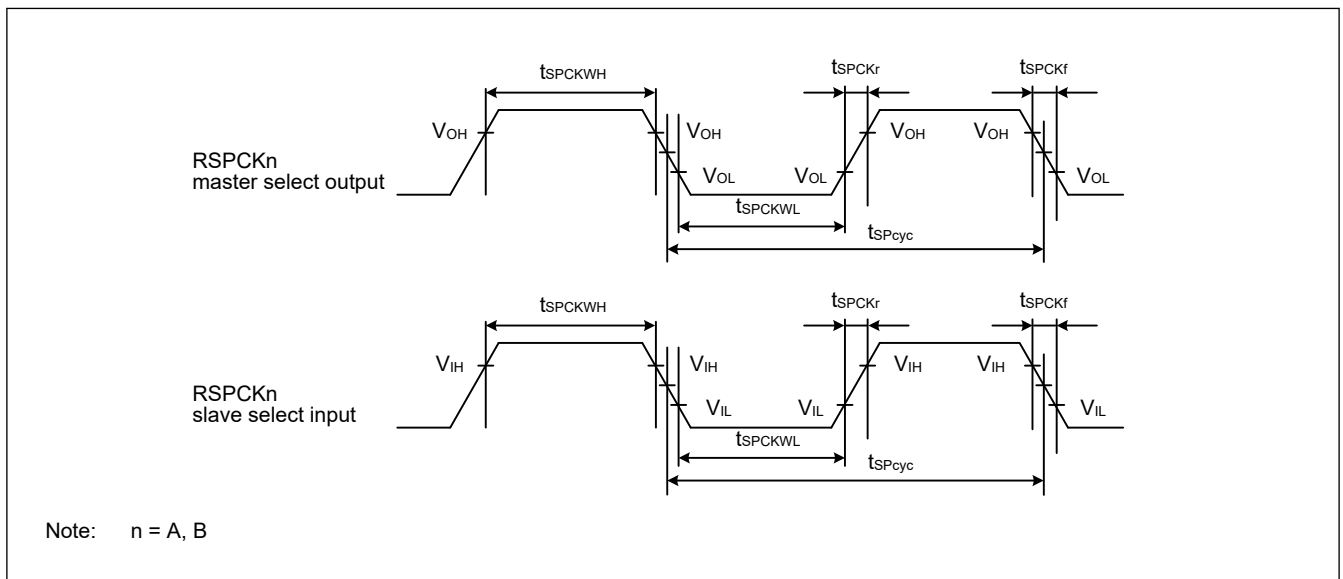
$t_{SPCKWH}$

$t_{SPCKr}$

$t_{SPCKf}$

$V_{OH}$ $V_{OH}$ $V_{OH}$ $V_{OH}$

RSPCKn
master select output

$V_{OL}$ $V_{OL}$ $V_{OL}$

$t_{SPCKWL}$

$t_{SPcyc}$

$t_{SPCKWH}$

$t_{SPCKr}$

$t_{SPCKf}$

$V_{IH}$ $V_{IH}$ $V_{IH}$ $V_{IH}$

RSPCKn
slave select input

$V_{IL}$ $V_{IL}$ $V_{IL}$

$t_{SPCKWL}$

$t_{SPcyc}$

Note: n = A, B